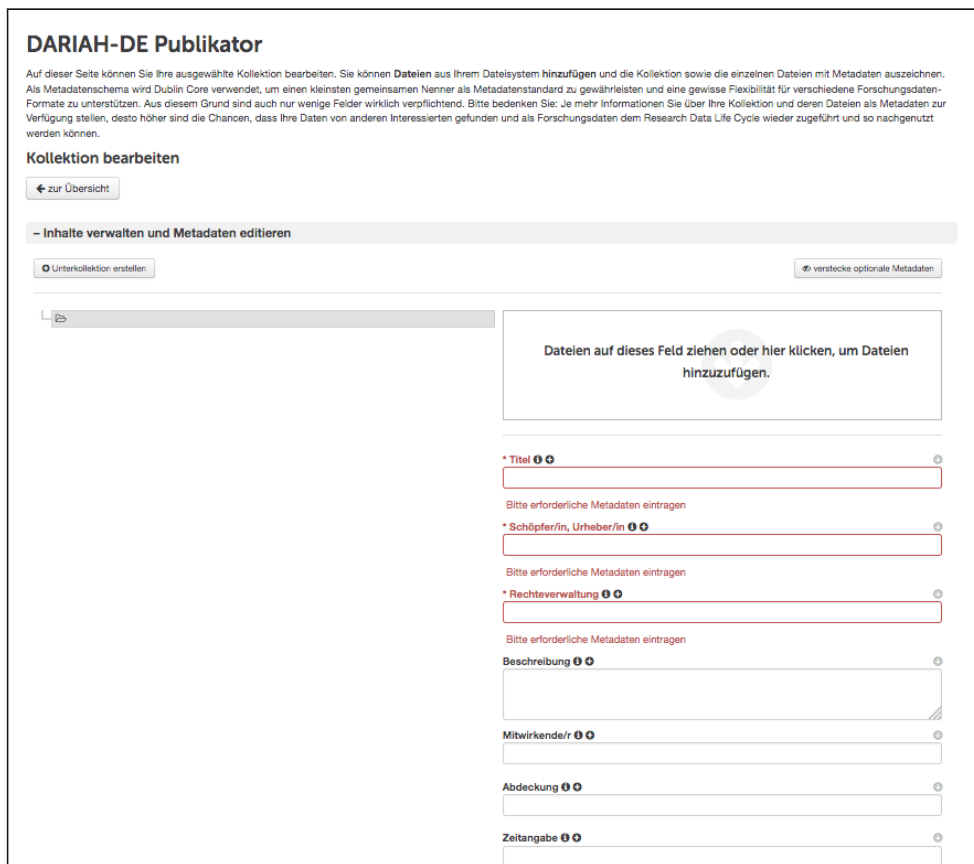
DARIAH-DE Publikator

Auf dieser Seite können Sie Ihre ausgewählte Kollektion bearbeiten. Sie können **Dateien** aus Ihrem Dateisystem **hinzufügen** und die Kollektion sowie die einzelnen Dateien mit Metadaten auszeichnen. Als Metadatenschema wird Dublin Core verwendet, um einen kleinsten gemeinsamen Nenner als Metadatenstandard zu gewährleisten und eine gewisse Flexibilität für verschiedene Forschungsdaten-Formate zu unterstützen. Aus diesem Grund sind auch nur wenige Felder wirklich verpflichtend. Bitte bedenken Sie: Je mehr Informationen Sie über Ihre Kollektion und deren Dateien als Metadaten zur Verfügung stellen, desto höher sind die Chancen, dass Ihre Daten von anderen Interessierten gefunden und als Forschungsdaten dem Research Data Life Cycle wieder zugeführt und so nachgenutzt werden können.

Kollektion bearbeiten

zur Übersicht

– Inhalte verwalten und Metadaten editieren

Unterkollektion erstellen

verstecke optionale Metadaten

Dateien auf dieses Feld ziehen oder hier klicken, um Dateien hinzuzufügen.

* Titel

Bitte erforderliche Metadaten eintragen

* Schöpfer/in, Urheber/in

Bitte erforderliche Metadaten eintragen

* Rechteverwaltung

Bitte erforderliche Metadaten eintragen

Beschreibung

Mitwirkende/r

Abdeckung

Zeitangabe